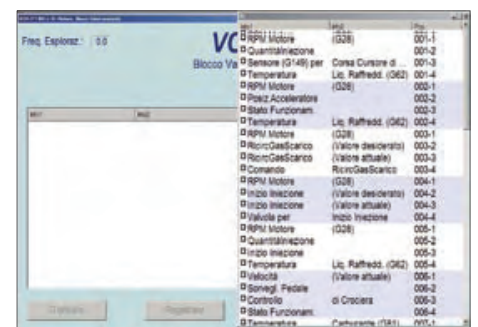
Freq. Esploraz: 0.0

VC

Blocco Va

Grafico

Registrar

| Id1 | Id2 | Pos |
|---|---|---|
| RPM Motore | (G28) | 001-1 |
| QuantitàIniezione | | 001-2 |
| Sensore (G149) per | Corsa Cursore di ... | 001-3 |
| Temperatura | Liq. Raffredd. (G62) | 001-4 |
| RPM Motore | (G28) | 002-1 |
| Posiz.Acceleratore | | 002-2 |
| Stato Funzionam. | | 002-3 |
| Temperatura | Liq. Raffredd. (G62) | 002-4 |
| RPM Motore | (G28) | 003-1 |
| RicircGasScarico | (Valore desiderato) | 003-2 |
| RicircGasScarico | (Valore attuale) | 003-3 |
| Comando | RicircGasScarico | 003-4 |
| RPM Motore | (G28) | 004-1 |
| Inizio Iniezione | (Valore desiderato) | 004-2 |
| Inizio Iniezione | (Valore attuale) | 004-3 |
| Valvola per | Inizio Iniezione | 004-4 |
| RPM Motore | (G28) | 005-1 |
| QuantitàIniezione | | 005-2 |
| Inizio Iniezione | | 005-3 |
| Temperatura | Liq. Raffredd. (G62) | 005-4 |
| Velocità | (Valore attuale) | 006-1 |
| Sorvegl. Pedale | | 006-2 |
| Controllo | di Crociera | 006-3 |
| Stato Funzionam. | | 006-4 |
| Temperatura | Carburante (G81) | 007-1 |